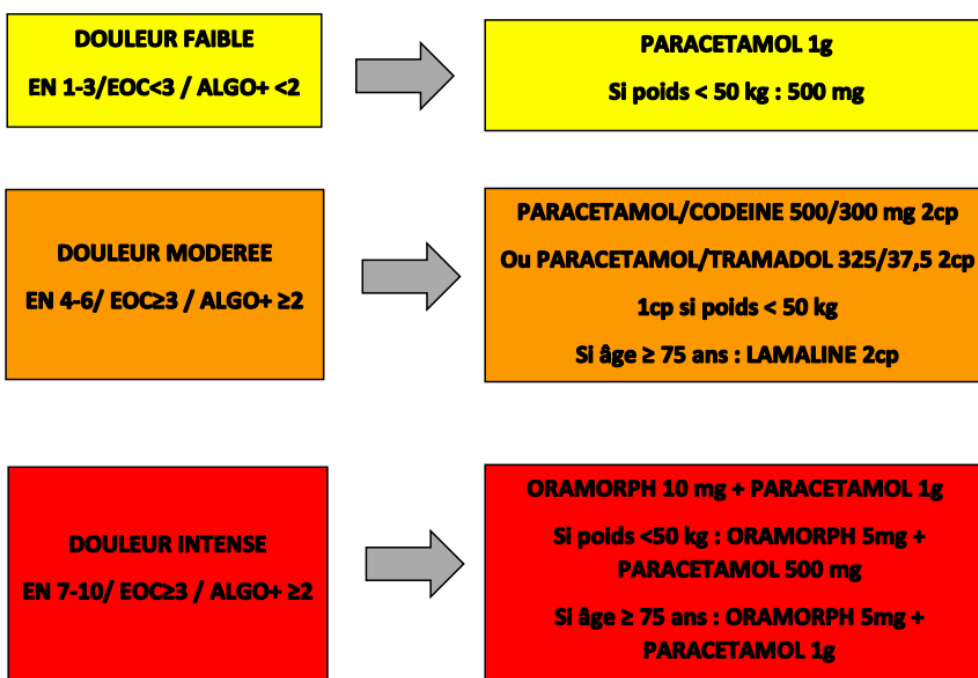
DOULEUR FAIBLE

EN 1-3/EOC<3 / ALGO+ <2

PARACETAMOL 1g

Si poids < 50 kg : 500 mg

DOULEUR MODEREE

EN 4-6/ EOC≥3 / ALGO+ ≥2

PARACETAMOL/CODEINE 500/300 mg 2cp

Ou PARACETAMOL/TRAMADOL 325/37,5 2cp

1cp si poids < 50 kg

Si âge ≥ 75 ans : LAMALINE 2cp

DOULEUR INTENSE

EN 7-10/ EOC≥3 / ALGO+ ≥2

ORAMORPH 10 mg + PARACETAMOL 1g

Si poids <50 kg : ORAMORPH 5mg + PARACETAMOL 500 mg

Si âge ≥ 75 ans : ORAMORPH 5mg + PARACETAMOL 1g